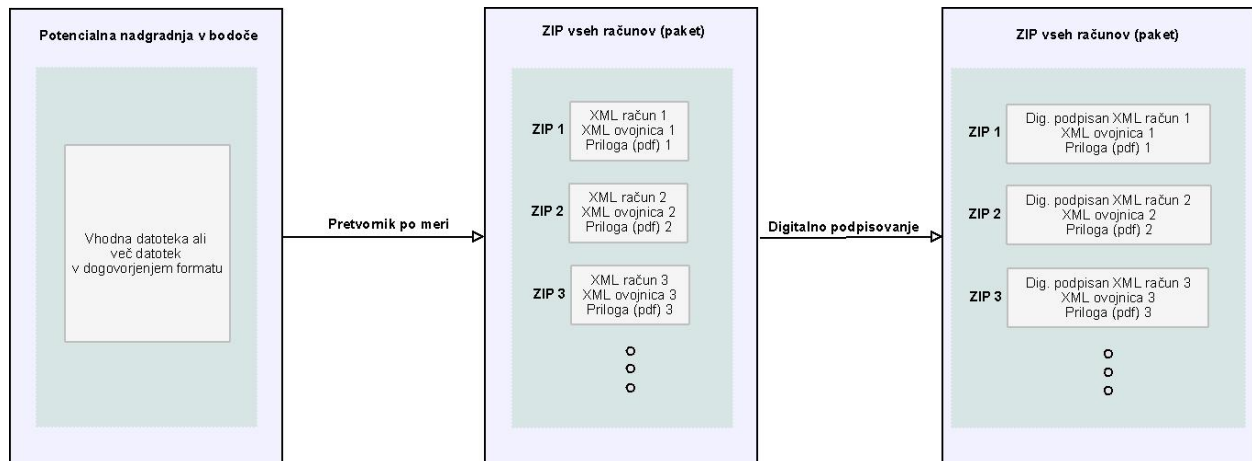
Potencialna nadgradnja v bodoče

Vhodna datoteka ali več datotek v dogovorjenjem formatu

Pretvornik po meri

ZIP vseh računov (paket)

ZIP 1
XML račun 1
XML ovojnica 1
Priloga (pdf) 1

ZIP 2
XML račun 2
XML ovojnica 2
Priloga (pdf) 2

ZIP 3
XML račun 3
XML ovojnica 3
Priloga (pdf) 3

Digitalno podpisovanje

ZIP vseh računov (paket)

ZIP 1
Dig. podpisan XML račun 1
XML ovojnica 1
Priloga (pdf) 1

ZIP 2
Dig. podpisan XML račun 2
XML ovojnica 2
Priloga (pdf) 2

ZIP 3
Dig. podpisan XML račun 3
XML ovojnica 3
Priloga (pdf) 3